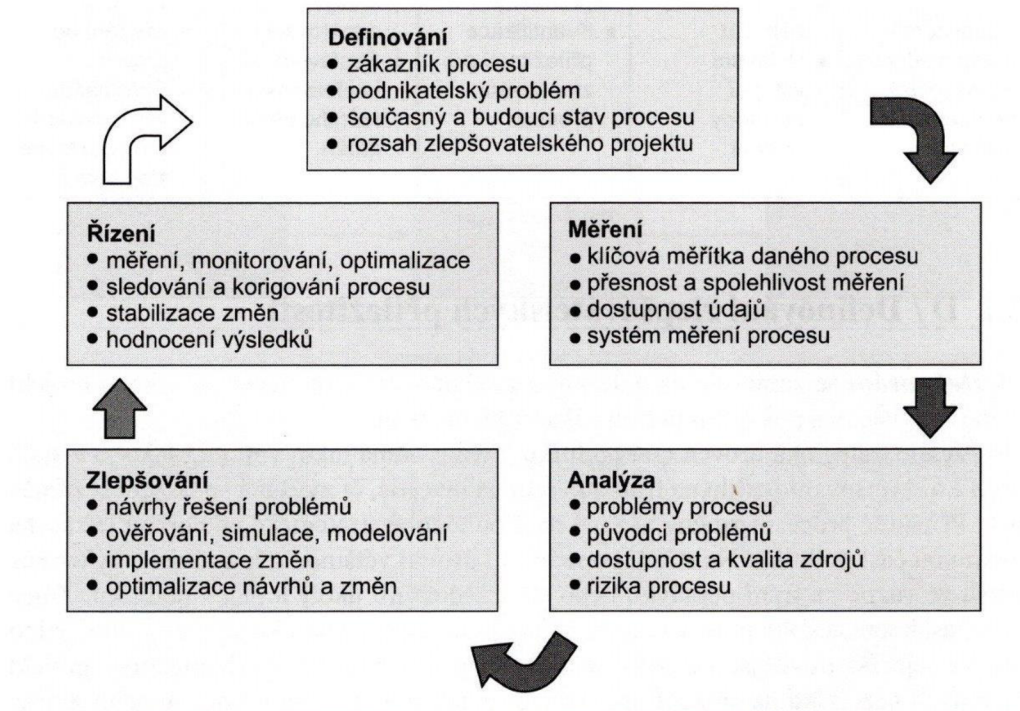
**Definování**
• zákazník procesu
• podnikatelský problém
• současný a budoucí stav procesu
• rozsah zlepšovatelského projektu

**Měření**
• klíčová měřítka daného procesu
• přesnost a spolehlivost měření
• dostupnost údajů
• systém měření procesu

**Analýza**
• problémy procesu
• původci problémů
• dostupnost a kvalita zdrojů
• rizika procesu

**Zlepšování**
• návrhy řešení problémů
• ověřování, simulace, modelování
• implementace změn
• optimalizace návrhů a změn

**Řízení**
• měření, monitorování, optimalizace
• sledování a korigování procesu
• stabilizace změn
• hodnocení výsledků